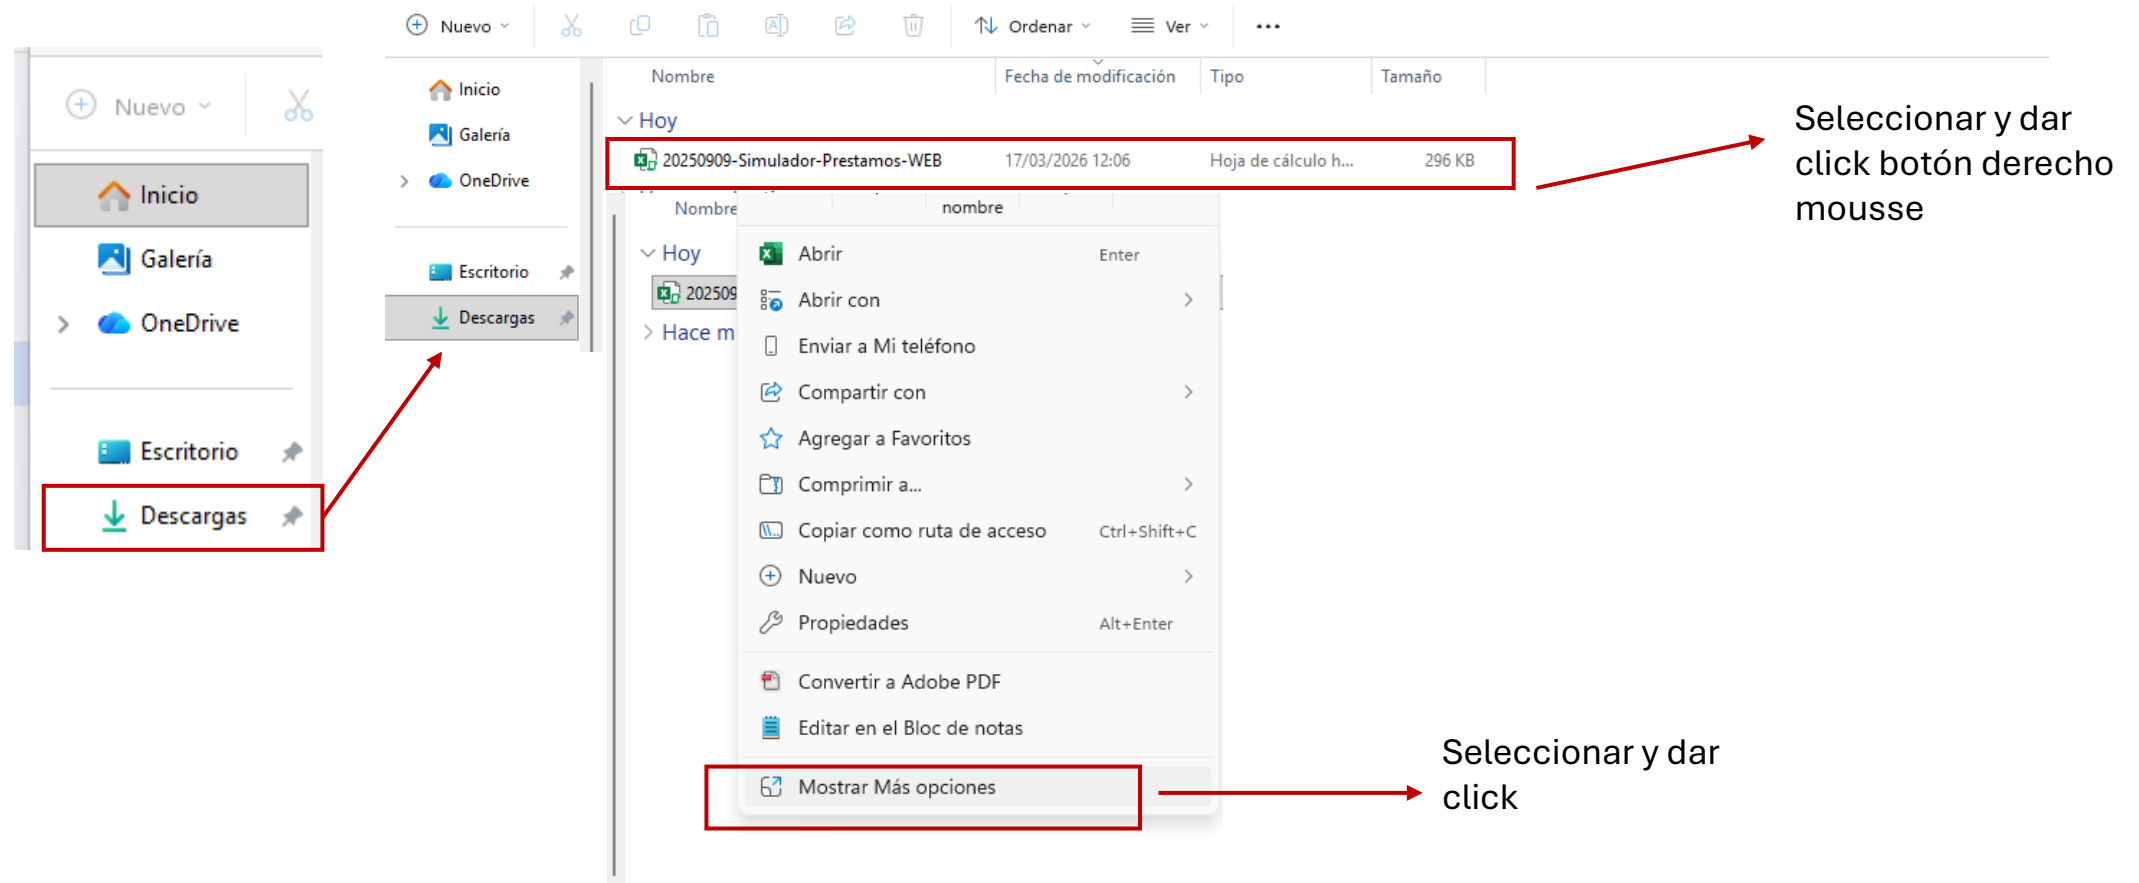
Nuevo

Inicio

Galería

OneDrive

Escritorio

Descargas

Nuevo

Ordenar

Ver

...

Inicio

Galería

OneDrive

Escritorio

Descargas

| Nombre | Fecha de modificación | Tipo | Tamaño |
|---|---|---|---|
| Hoy | | | |
| 20250909-Simulador-Prestamos-WEB | 17/03/2026 12:06 | Hoja de cálculo h... | 296 KB |

Nombre

nombre

Hoy

202509

Hace m

Abrir Enter

Abrir con

Enviar a Mi teléfono

Compartir con

Agregar a Favoritos

Comprimir a...

Copiar como ruta de acceso Ctrl+Shift+C

Nuevo

Propiedades Alt+Enter

Convertir a Adobe PDF

Editar en el Bloc de notas

Mostrar Más opciones

Seleccionar y dar click botón derecho mousse

Seleccionar y dar click